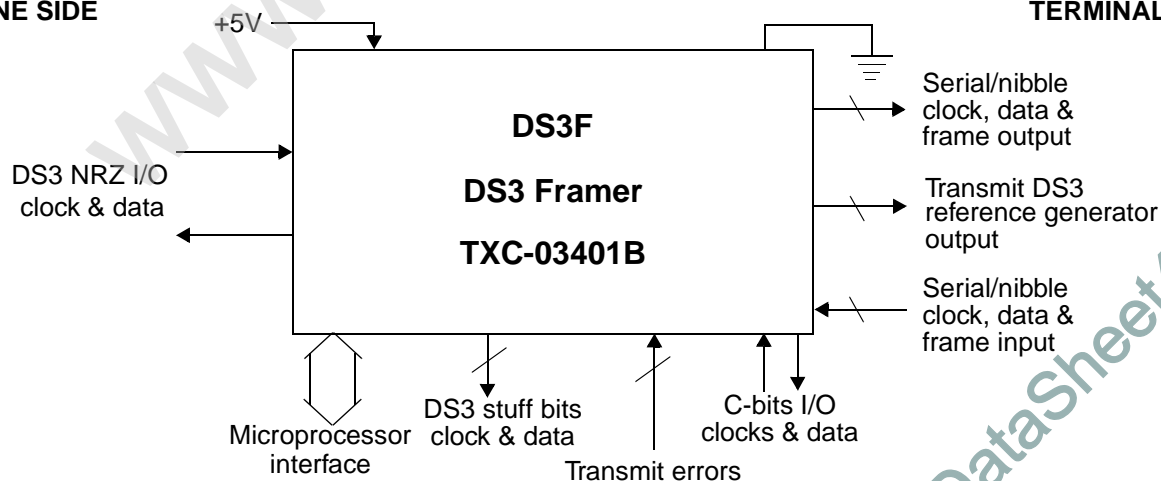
NE SIDE

+5V

TERMINAL

DS3F

DS3 Framer

TXC-03401B

Serial/nibble clock, data & frame output

DS3 NRZ I/O clock & data

Transmit DS3 reference generator output

Serial/nibble clock, data & frame input

Microprocessor interface

DS3 stuff bits clock & data

Transmit errors

C-bits I/O clocks & data